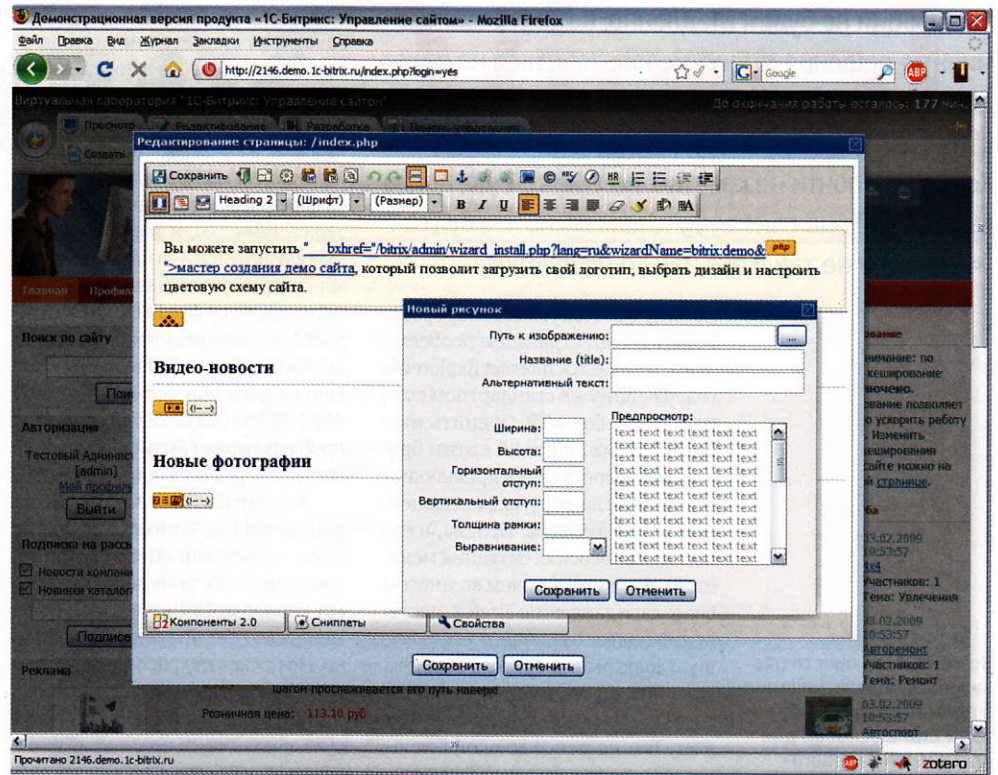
Демонстрационная версия продукта «1С-Битрикс: Управление сайтом» - Mozilla Firefox

Файл Правка Вид Журнал Закладки Инструменты Справка

http://2146.demo.1c-bitrix.ru/index.php?login=yes

Google

Виртуальная лаборатория "1С-Битрикс: Управление сайтом"

До окончания работы осталось: 177 мин.

Просмотр Редактирование Разработка Панель управления

Создать

Редактирование страницы: /index.php

Сохранить

Heading 2 (Шрифт) (Размер) B I U

Вы можете запустить "__bxhref="/bitrix/admin/wizard_install.php?lang=ru&wizardName=bitrix:demo& ">мастер создания демо сайта, который позволит загрузить свой логотип, выбрать дизайн и настроить цветовую схему сайта.

Видео-новости

Новые фотографии

Новый рисунок

Путь к изображению:

Название (title):

Альтернативный текст:

Ширина:

Высота:

Горизонтальный отступ:

Вертикальный отступ:

Толщина рамки:

Выравнивание:

Предпросмотр:

text text text text text text text text text text text text text text text text text text text text text text text text text text text text text text text text text text text text text text text text text text text text text text text text text text text text text text text text text text text text text text text text text text text text text text text text text text text text text text text text text text text text text text text text text text text text text text text text text text text text text text text text text text text text text text text text text text text text text text text

Сохранить Отменить

Компоненты 2.0 Сниппеты Свойства

Сохранить Отменить

Главная Профиль

Поиск по сайту

Поиск

Авторизация

Тестовый Администратор [admin]

Мой профиль

Выйти

Подписка на рассылку

Новости компании

Новинки каталога

Подписаться

Реклама

Розничная цена: 113.10 руб

шагом прослеживается его путь наверх

кэширование

внимание: по кэширование включено. кэширование позволяет ускорить работу Изменить кэширования сайте можно на странице.

03.02.2009 10:53:57 Участников: 1 Тема: Увлечения

03.02.2009 10:53:57 Авторемонт Участников: 1 Тема: Ремонт

03.02.2009 10:53:57 Автоспорт

Прочитано 2146.demo.1c-bitrix.ru

zotero